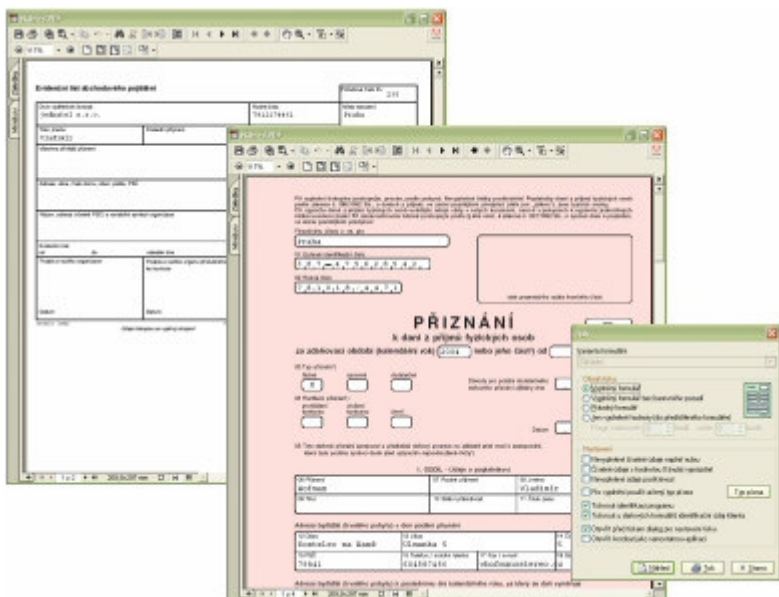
Evidenční list důchodového pojištění

Jednatel s.r.o.

Praha

PŘIZNÁNÍ

k dani z příjmů fyzických osob

za zdaňovací období (kalendářní rok) 2004 nebo jeho část od

Praha

Wofmann

Vladimír

Kostelec na Hané

Olomouc

Tisk

Vzorový formulář

Náhled

Tisk

Storno